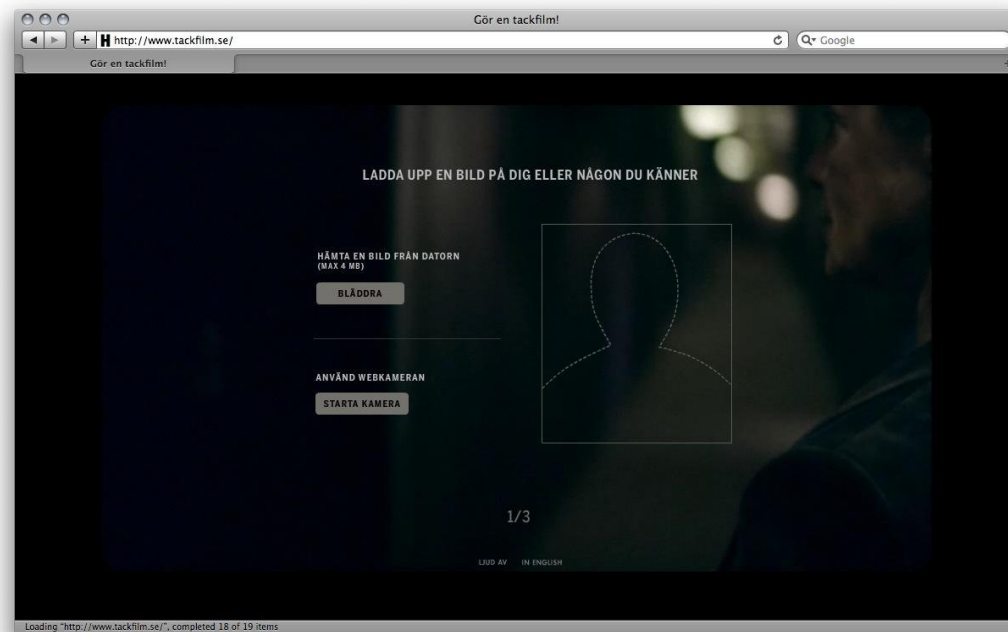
Gör en tackfilm!

http://www.tackfilm.se/

Google

Gör en tackfilm!

LADDA UPP EN BILD PÅ DIG ELLER NÅGON DU KÄNNER

HÄMTA EN BILD FRÅN DATORN
(MAX 4 MB)

BLÄDDRA

ANVÄND WEBKAMERAN

STARTA KAMERA

1/3

LJUD AV IN ENGLISH

Loading "http://www.tackfilm.se/", completed 18 of 19 items